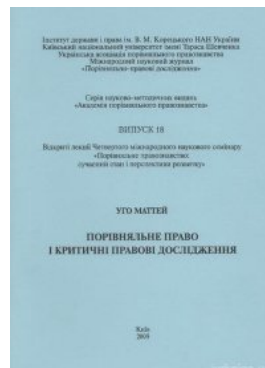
Інститут держави і права ім. В. М. Корецького НАН України
Київський національний університет імені Тараса Шевченка
Українська асоціація порівняльного правознавства
Міжнародний науковий журнал
«Порівняльно-правові дослідження»

Серія науково-методичних видань
«Академія порівняльного правознавства»

ВИПУСК 10

Відкриті лекції Четвертого міжнародного наукового семінару
«Порівняльне правознавство:
сучасний стан і перспективи розвитку»

УГО МАТТЕЙ

ПОРІВНЯЛЬНЕ ПРАВО
І КРИТИЧНІ ПРАВОВІ ДОСЛІДЖЕННЯ

Київ
2009